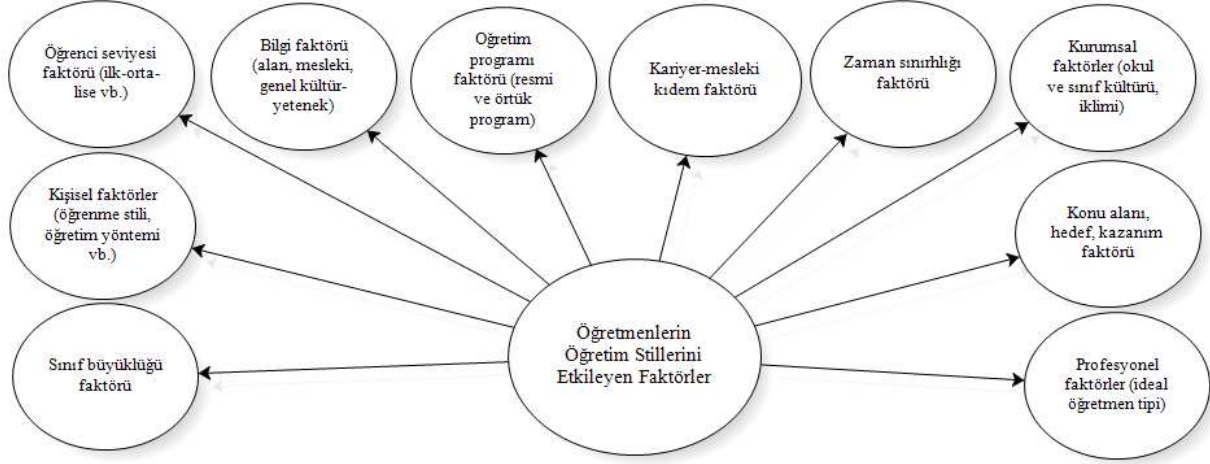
Öğrenci seviyesi faktörü (ilk-orta-lise vb.)

Bilgi faktörü (alan, mesleki, genel kültür-yetenek)

Öğretim programı faktörü (resmi ve örtük program)

Kariyer-mesleki kıdem faktörü

Zaman sınırlılığı faktörü

Kurumsal faktörler (okul ve sınıf kültürü, iklimi)

Kişisel faktörler (öğrenme stili, öğretim yöntemi vb.)

Konu alanı, hedef, kazanım faktörü

Sınıf büyüklüğü faktörü

Öğretmenlerin Öğretim Stillerini Etkileyen Faktörler

Profesyonel faktörler (ideal öğretmen tipi)